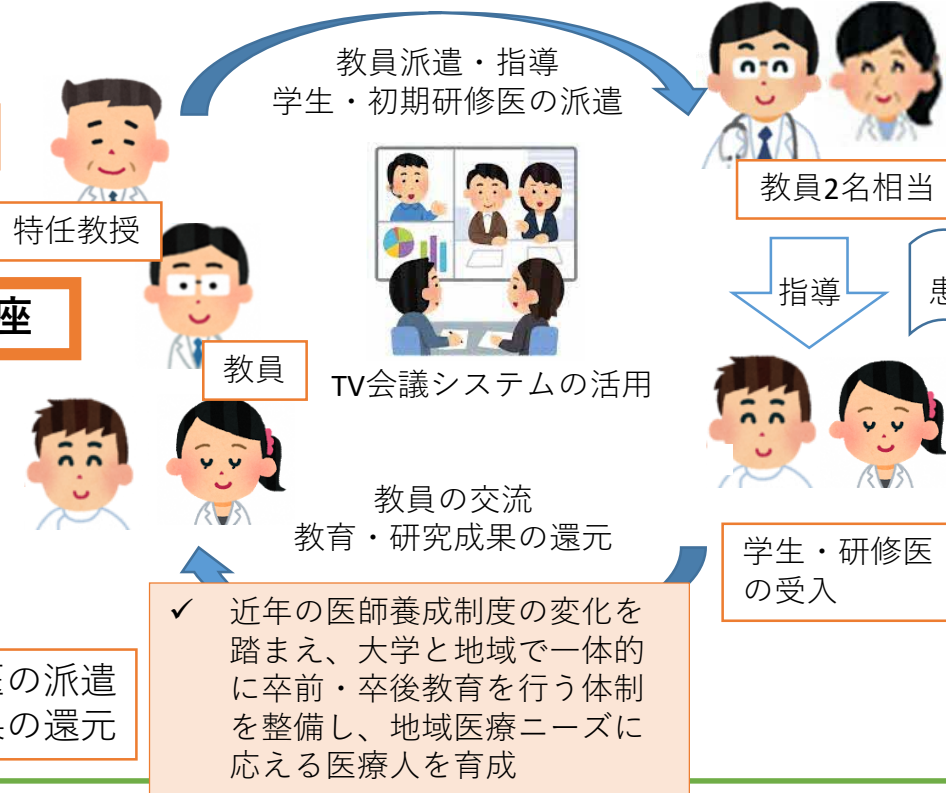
教員派遣・指導
学生・初期研修医の派遣

教員2名相当

特任教授

座

指導

患

教員

TV会議システムの活用

教員の交流
教育・研究成果の還元

学生・研修医の受入

✓ 近年の医師養成制度の変化を踏まえ、大学と地域で一体的に卒前・卒後教育を行う体制を整備し、地域医療ニーズに応える医療人を育成

医の派遣
果の還元